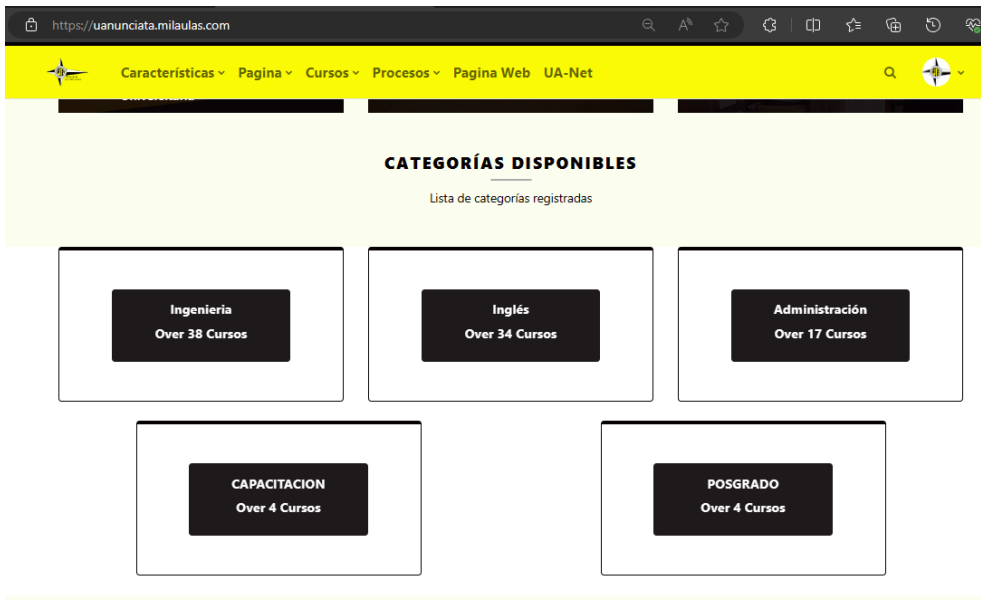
https://uanunciata.milaulas.com

Características Pagina Cursos Procesos Pagina Web UA-Net

CATEGORÍAS DISPONIBLES

Lista de categorías registradas

Ingenieria
Over 38 Cursos

Inglés
Over 34 Cursos

Administración
Over 17 Cursos

CAPACITACION
Over 4 Cursos

POSGRADO
Over 4 Cursos